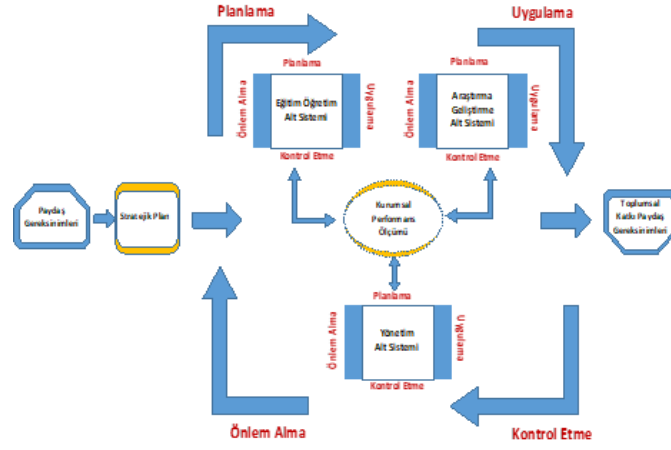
Planlama

Uygulama

Planlama

Önlem Alma

Eğitim Öğretim Alt Sistemi

Uygulama

Kontrol Etme

Planlama

Önlem Alma

Araştırma Geliştirme Alt Sistemi

Uygulama

Kontrol Etme

Paydaş Gereksinimleri

Stratejik Plan

Kurumsal Performans Ölçümü

Toplumsal Katkı Paydaş Gereksinimleri

Planlama

Önlem Alma

Yönetim Alt Sistemi

Uygulama

Kontrol Etme

Önlem Alma

Kontrol Etme